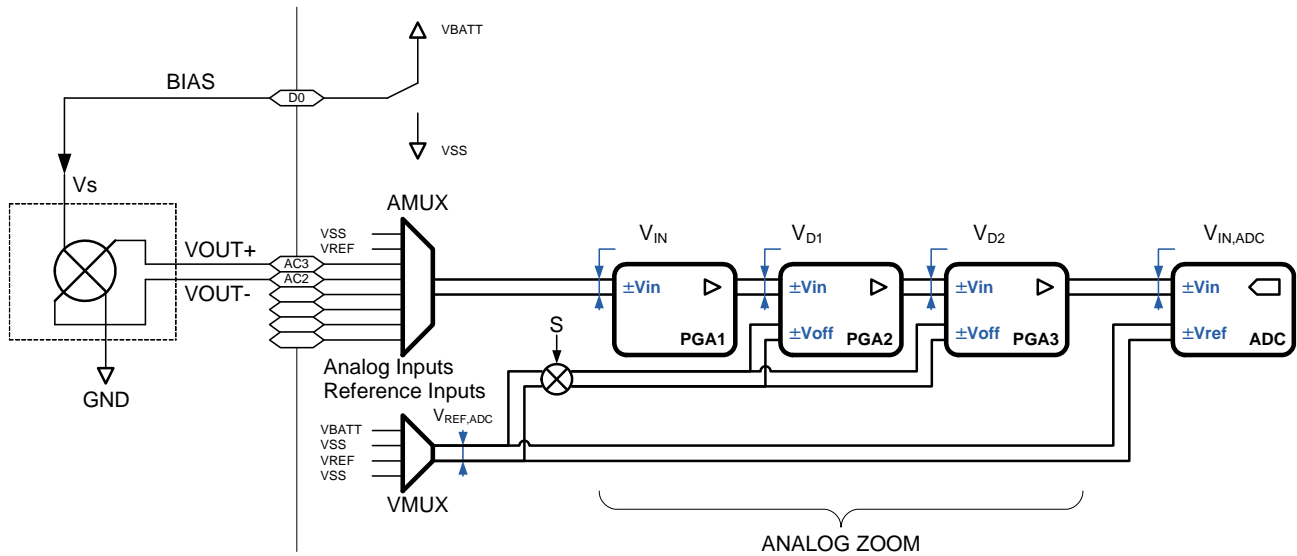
VBATT

BIAS

D0

VSS

Vs

AMUX

VSS
VREF

VOUT+

AC3
AC2

VOUT-

GND

$V_{IN}$

$V_{D1}$

$V_{D2}$

$V_{IN,ADC}$

±Vin

PGA1

±Vin

±Voff

PGA2

±Vin

±Voff

PGA3

±Vin

±Vref

ADC

S

Analog Inputs
Reference Inputs

VBATT
VSS
VREF
VSS

$V_{REF,ADC}$

VMUX

ANALOG ZOOM